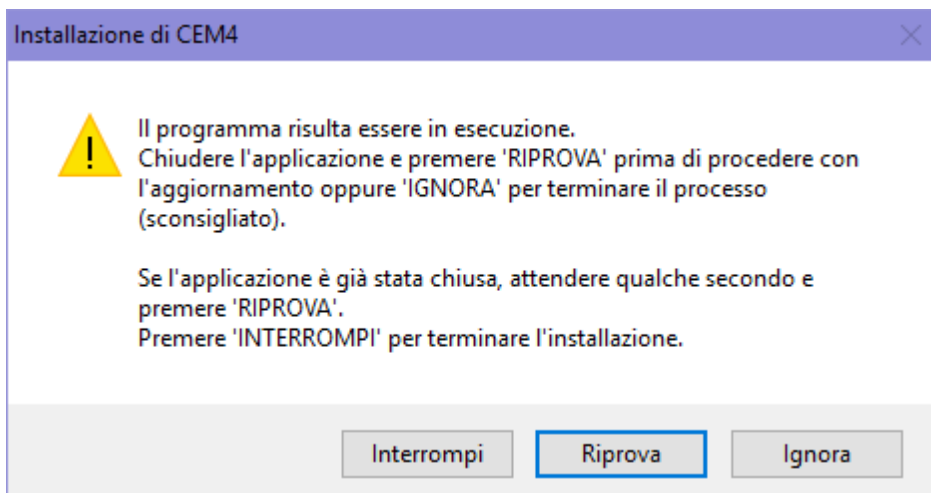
Installazione di CEM4

Il programma risulta essere in esecuzione.
Chiudere l'applicazione e premere 'RIPROVA' prima di procedere con l'aggiornamento oppure 'IGNORA' per terminare il processo (sconsigliato).

Se l'applicazione è già stata chiusa, attendere qualche secondo e premere 'RIPROVA'.
Premere 'INTERROMPI' per terminare l'installazione.

Interrompi | Riprova | Ignora